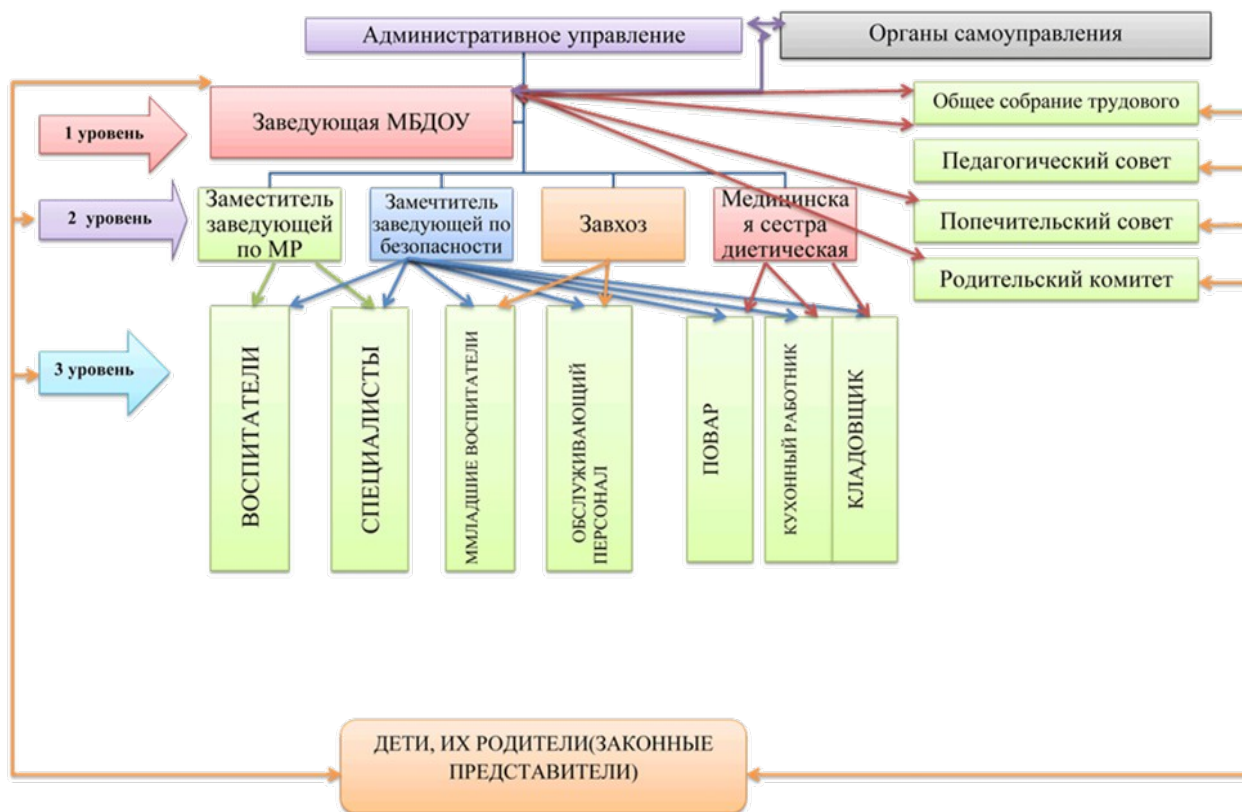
Административное управление

Органы самоуправления

1 уровень

Заведующая МБДОУ

Общее собрание трудового

Педагогический совет

2 уровень

Заместитель заведующей по МР

Замечтитель заведующей по безопасности

Завхоз

Мединцинская сестра диетическая

Попечительский совет

Родительский комитет

3 уровень

ВОСПИТАТЕЛИ

СПЕЦИАЛИСТЫ

ММЛАДШИЕ ВОСПИТАТЕЛИ

ОБСЛУЖИВАЮЩИЙ ПЕРСОНАЛ

ПОВАР

КУХОННЫЙ РАБОТНИК

КЛАДОВЩИК

ДЕТИ, ИХ РОДИТЕЛИ(ЗАКОННЫЕ ПРЕДСТАВИТЕЛИ)